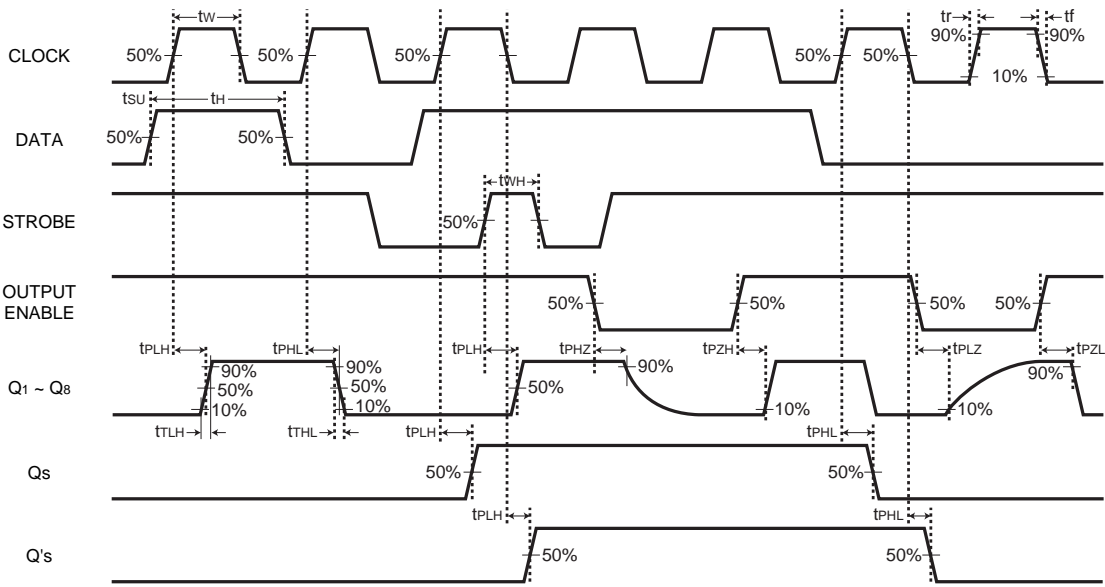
tW

CLOCK 50% 50% 50% 50% 50%

tr tf 90% 90% 10%

tSU tH

DATA 50% 50%

tWH

STROBE 50%

OUTPUT ENABLE 50% 50% 50% 50%

tPLH tPHL tPLH tPHZ tPZH tPLZ tPZL

Q1 ~ Q8 90% 50% 10% 90% 50% 10% 50% 90% 10% 10% 90%

tTLH tTHL tPLH tPHL

Qs 50% 50%

tPLH tPHL

Q's 50% 50%